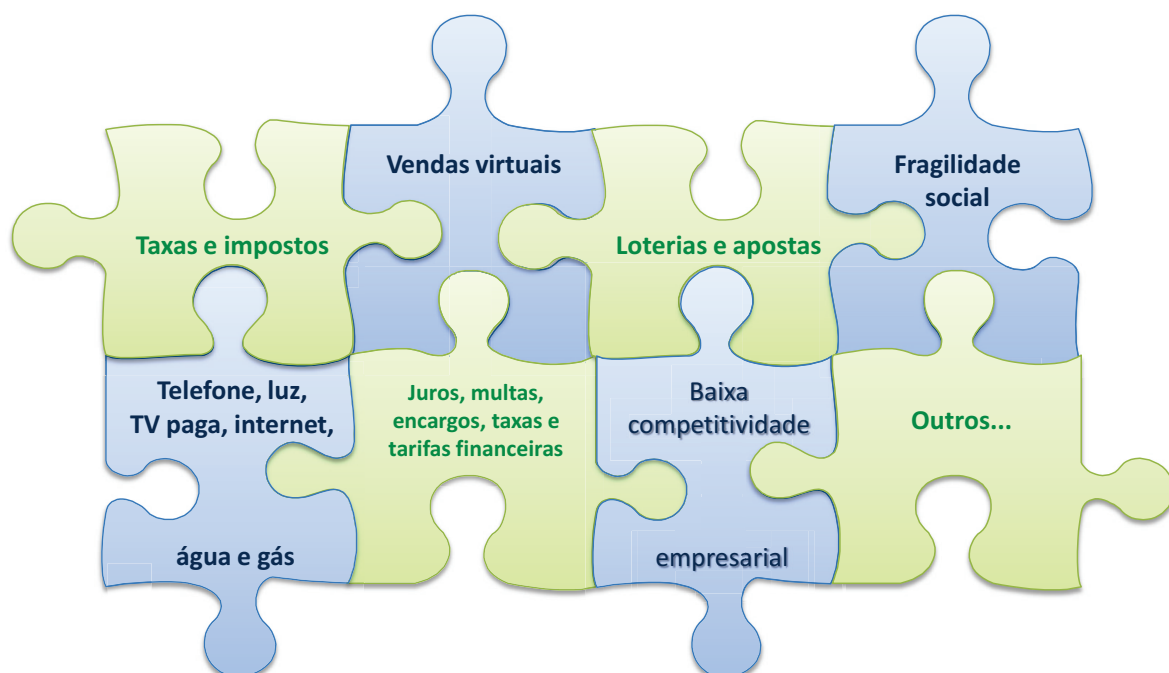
Vendas virtuais

Fragilidade social

Taxas e impostos

Loterias e apostas

Telefone, luz, TV paga, internet,

água e gás

Juros, multas, encargos, taxas e tarifas financeiras

Baixa competitividade

empresarial

Outros...